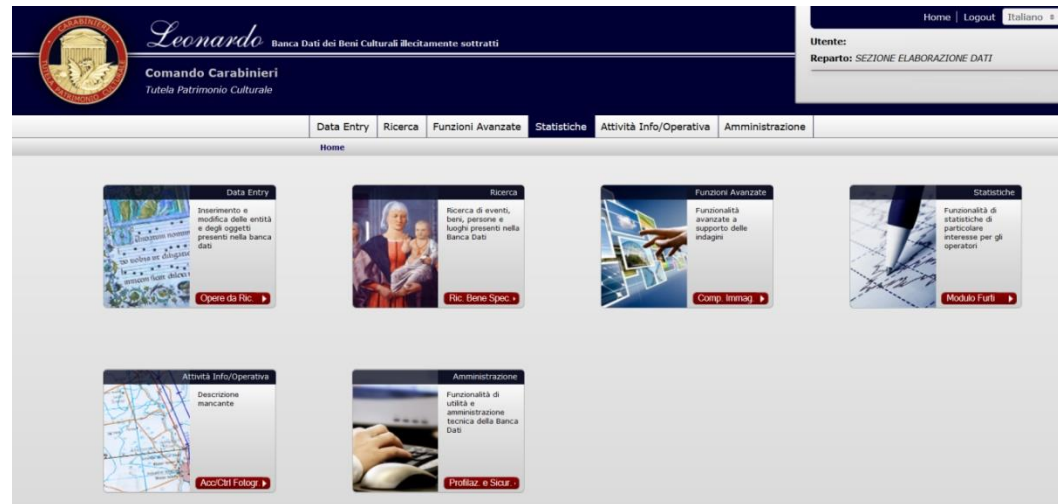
CARABINIERI
TUTELA PATRIMONIO CULTURALE

Leonardo Banca Dati dei Beni Culturali illecitamente sottratti

Comando Carabinieri
Tutela Patrimonio Culturale

Home | Logout | Italiano

Utente:
Reparto: SEZIONE ELABORAZIONE DATI

Data Entry | Ricerca | Funzioni Avanzate | Statistiche | Attività Info/Operativa | Amministrazione

Home

Data Entry
Inserimento e modifica delle entità e degli oggetti presenti nella banca dati
Opere da Ric.

Ricerca
Ricerca di eventi, beni, persone e luoghi presenti nella Banca Dati
Ric. Bene Spec.

Funzioni Avanzate
Funzionalità avanzate a supporto delle indagini
Comp. Immag.

Statistiche
Funzionalità di statistiche di particolare interesse per gli operatori
Modulo Furti

Attività Info/Operativa
Descrizione mancante
Acc/Ctrl Fotogr.

Amministrazione
Funzionalità di utilità e amministrazione tecnica della Banca Dati
Profilaz. e Sicur.